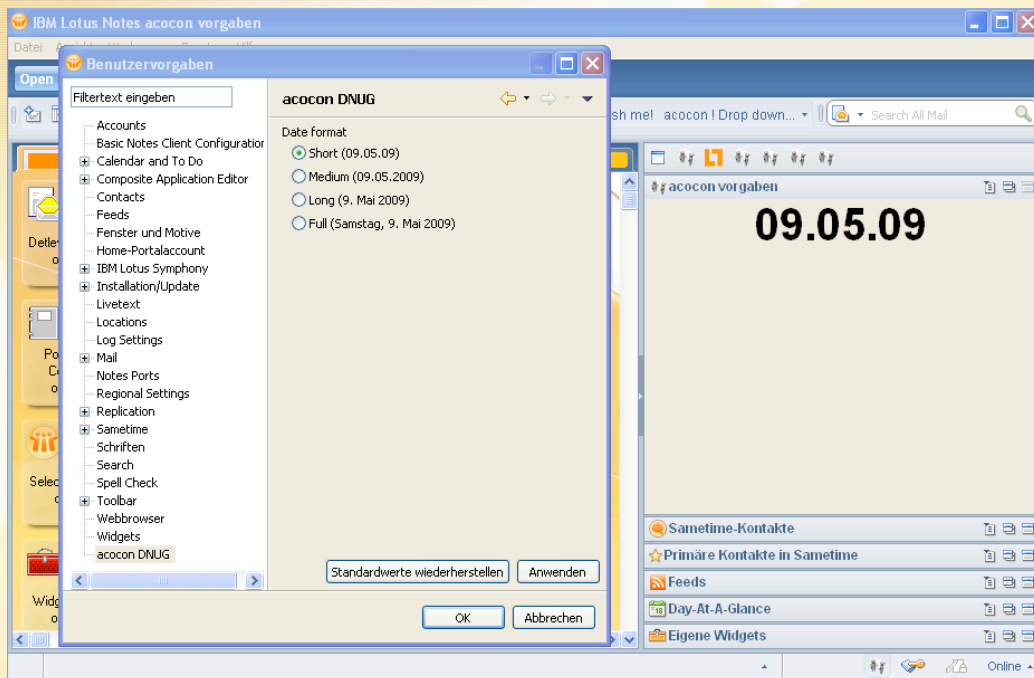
IBM Lotus Notes acocon vorgaben

Datei

Open

Benutzervorgaben

Filtertext eingeben

Accounts
Basic Notes Client Configuratior
Calendar and To Do
Composite Application Editor
Contacts
Feeds
Fenster und Motive
Home-Portalaccount
IBM Lotus Symphony
Installation/Update
Livetext
Locations
Log Settings
Mail
Notes Ports
Regional Settings
Replication
Sametime
Schriften
Search
Spell Check
Toolbar
Webbrowser
Widgets
acocon DNUG

acocon DNUG

Date format
Short (09.05.09)
Medium (09.05.2009)
Long (9. Mai 2009)
Full (Samstag, 9. Mai 2009)

Standardwerte wiederherstellen
Anwenden

OK
Abbrechen

sh me! acocon ! Drop down...
Search All Mail

acocon vorgaben

09.05.09

Sametime-Kontakte
Primäre Kontakte in Sametime
Feeds
Day-At-A-Glance
Eigene Widgets

Online